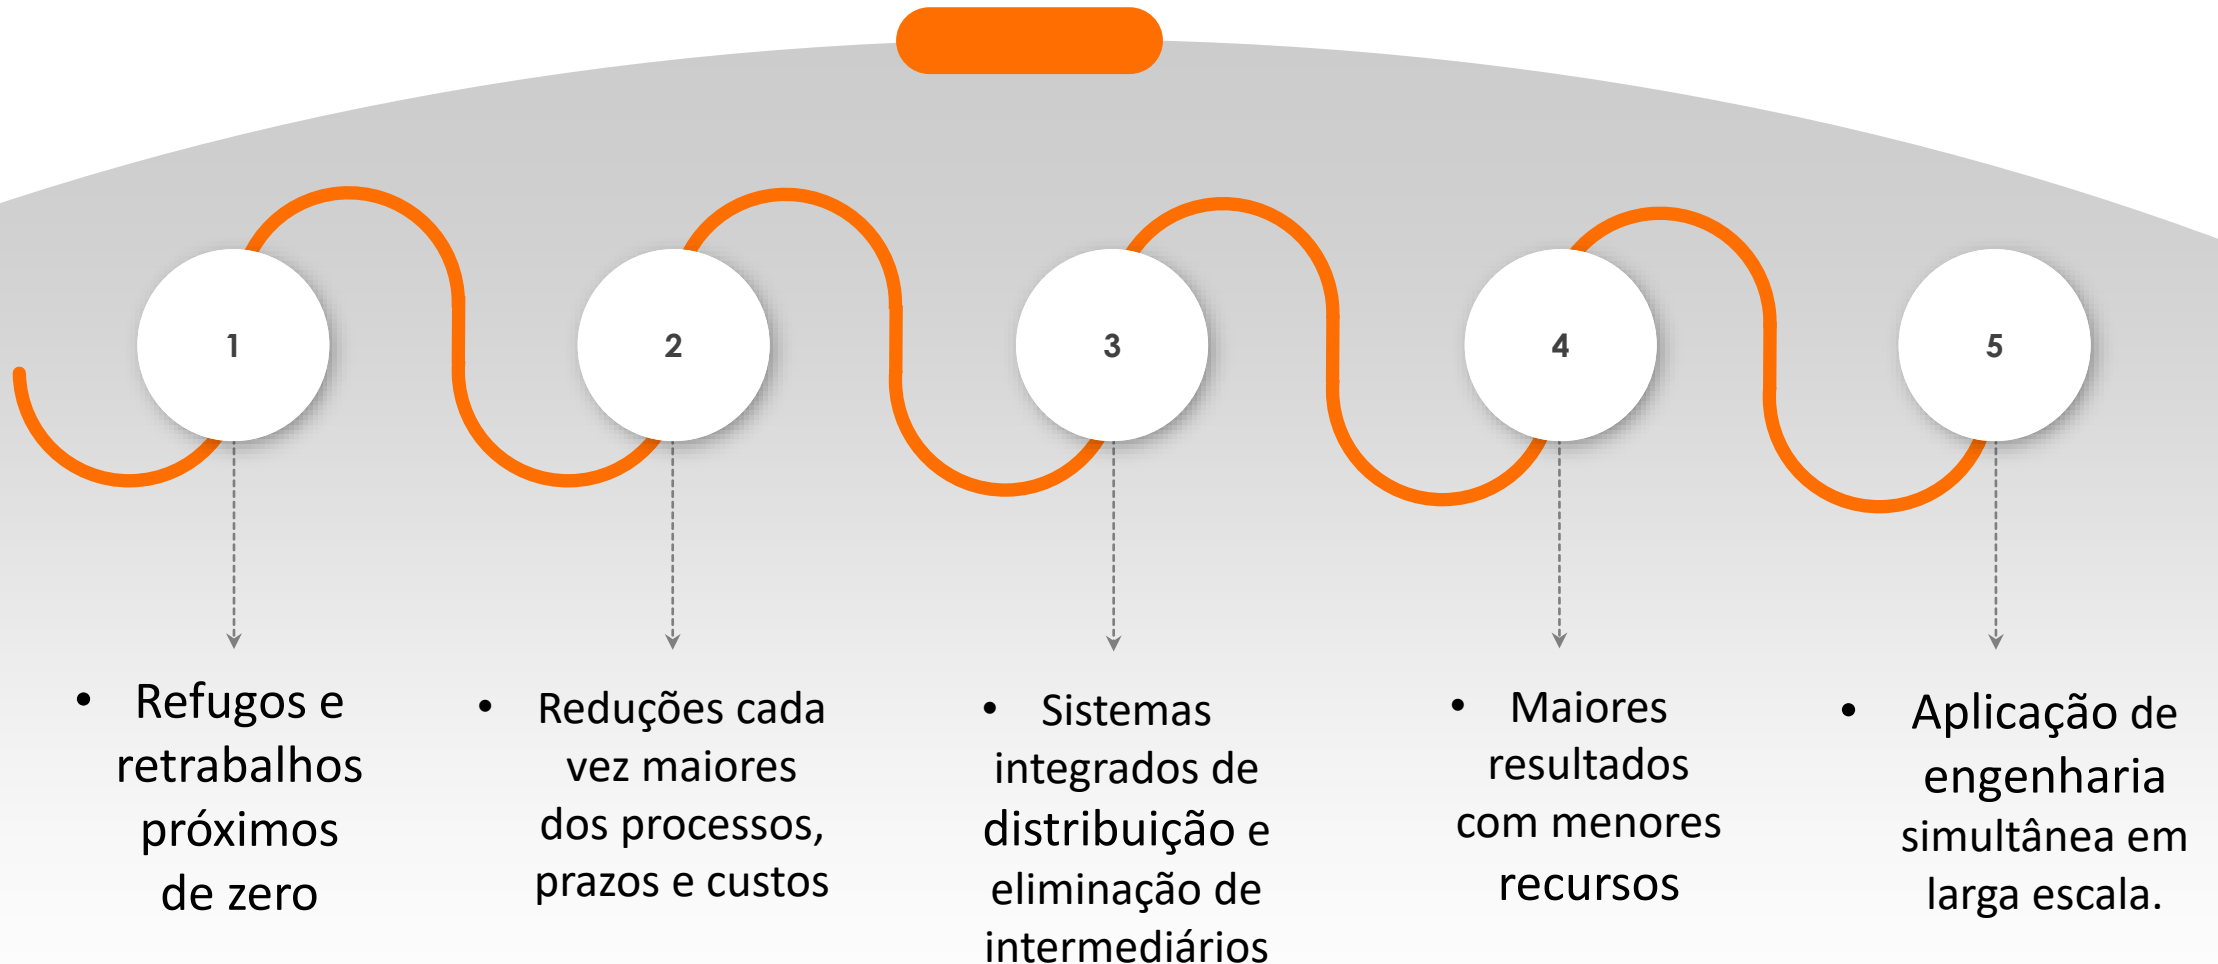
1

2

3

4

5

• Refugos e retrabalhos próximos de zero

• Reduções cada vez maiores dos processos, prazos e custos

• Sistemas integrados de distribuição e eliminação de intermediários

• Maiores resultados com menores recursos

• Aplicação de engenharia simultânea em larga escala.